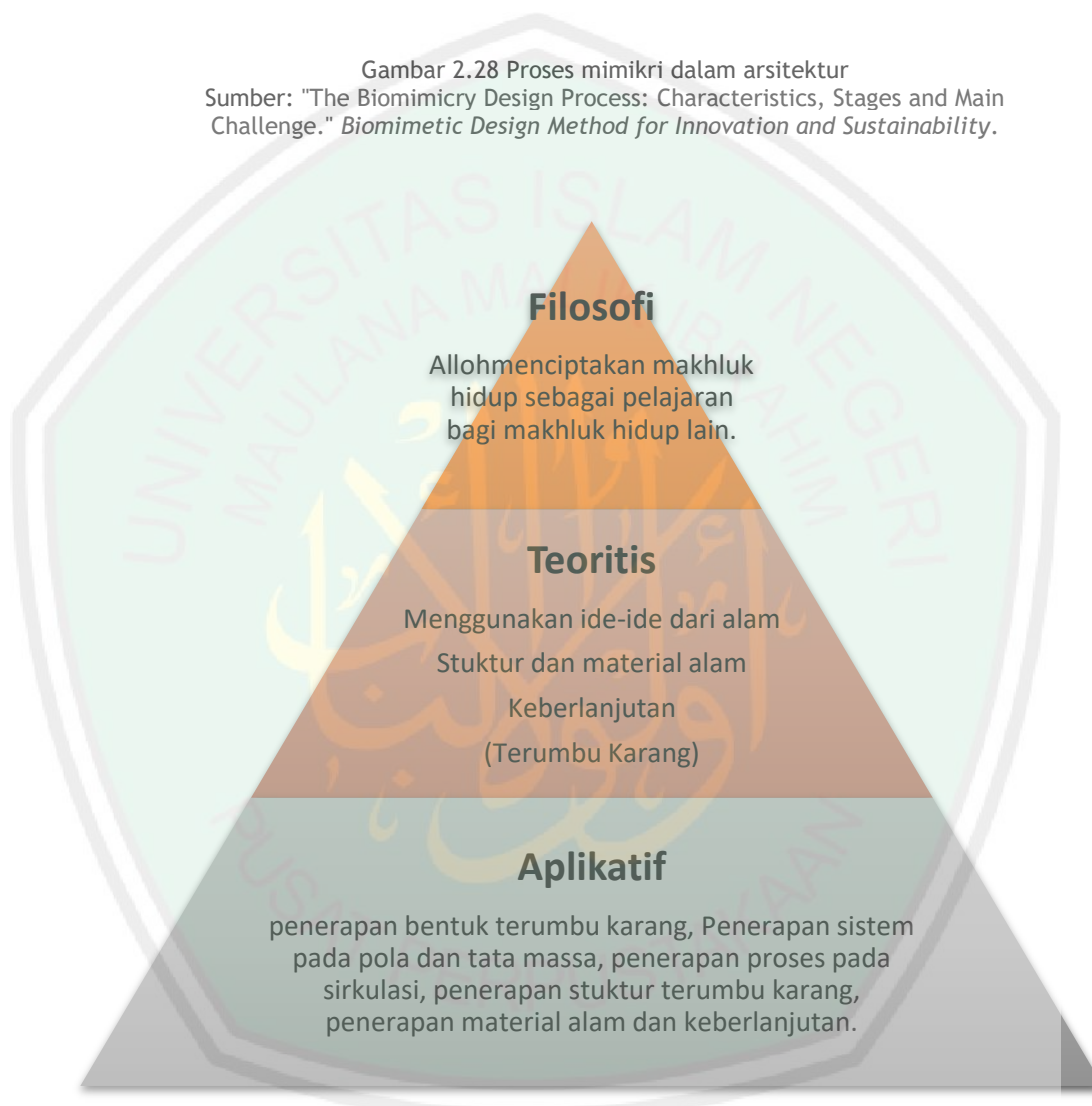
Gambar 2.28 Proses mimikri dalam arsitektur
Sumber: "The Biomimicry Design Process: Characteristics, Stages and Main Challenge." *Biomimetic Design Method for Innovation and Sustainability*.

Filosofi

Allohmenciptakan makhluk hidup sebagai pelajaran bagi makhluk hidup lain.

Teoritis

Menggunakan ide-ide dari alam

Stuktur dan material alam

Keberlanjutan

(Terumbu Karang)

Aplikatif

penerapan bentuk terumbu karang, Penerapan sistem pada pola dan tata massa, penerapan proses pada sirkulasi, penerapan stuktur terumbu karang, penerapan material alam dan keberlanjutan.